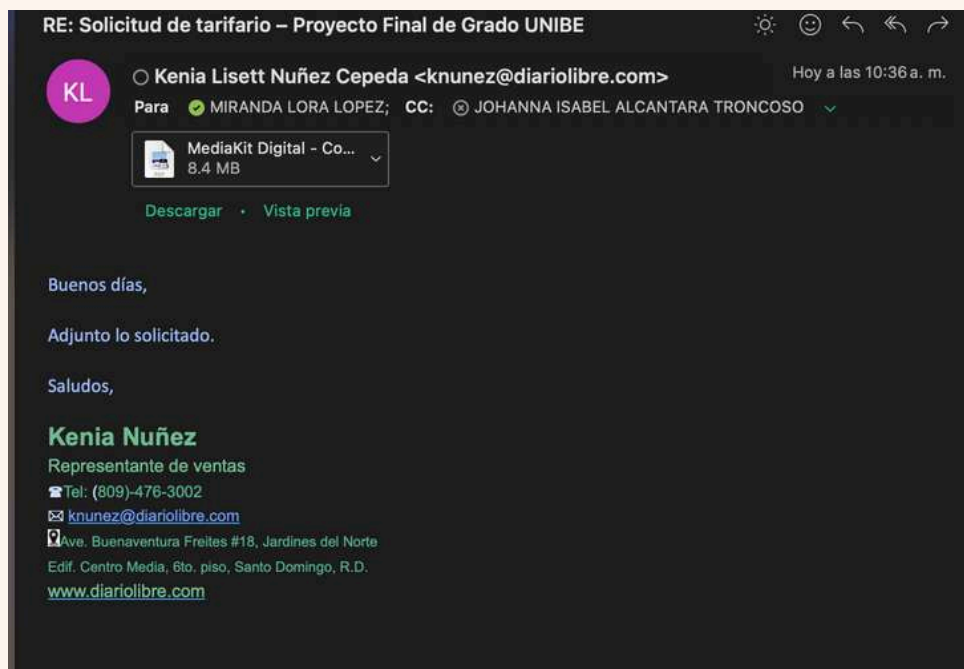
RE: Solicitud de tarifario – Proyecto Final de Grado UNIBE

KL

Kenia Lisett Nuñez Cepeda <knunez@diariolibre.com>

Hoy a las 10:36 a. m.

Para MIRANDA LORA LOPEZ; CC: JOHANNA ISABEL ALCANTARA TRONCOSO

MediaKit Digital - Co...
8.4 MB

Descargar · Vista previa

Buenos días,

Adjunto lo solicitado.

Saludos,

Kenia Nuñez
Representante de ventas
Tel: (809)-476-3002
knunez@diariolibre.com
Ave. Buenaventura Freites #18, Jardines del Norte
Edif. Centro Media, 6to. piso, Santo Domingo, R.D.
www.diariolibre.com